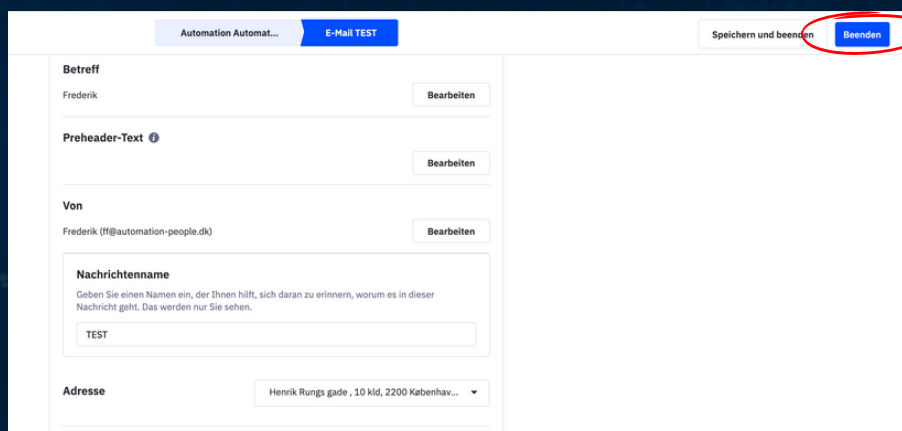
Automation Automat...
E-Mail TEST
Speichern und beenden
Beenden

Betreff
Frederik
Bearbeiten

Preheader-Text
Bearbeiten

Von
Frederik (ff@automation-people.dk)
Bearbeiten

Nachrichtenname
Geben Sie einen Namen ein, der Ihnen hilft, sich daran zu erinnern, worum es in dieser Nachricht geht. Das werden nur Sie sehen.
TEST

Adresse
Henrik Rungs gade , 10 kld, 2200 Københav...